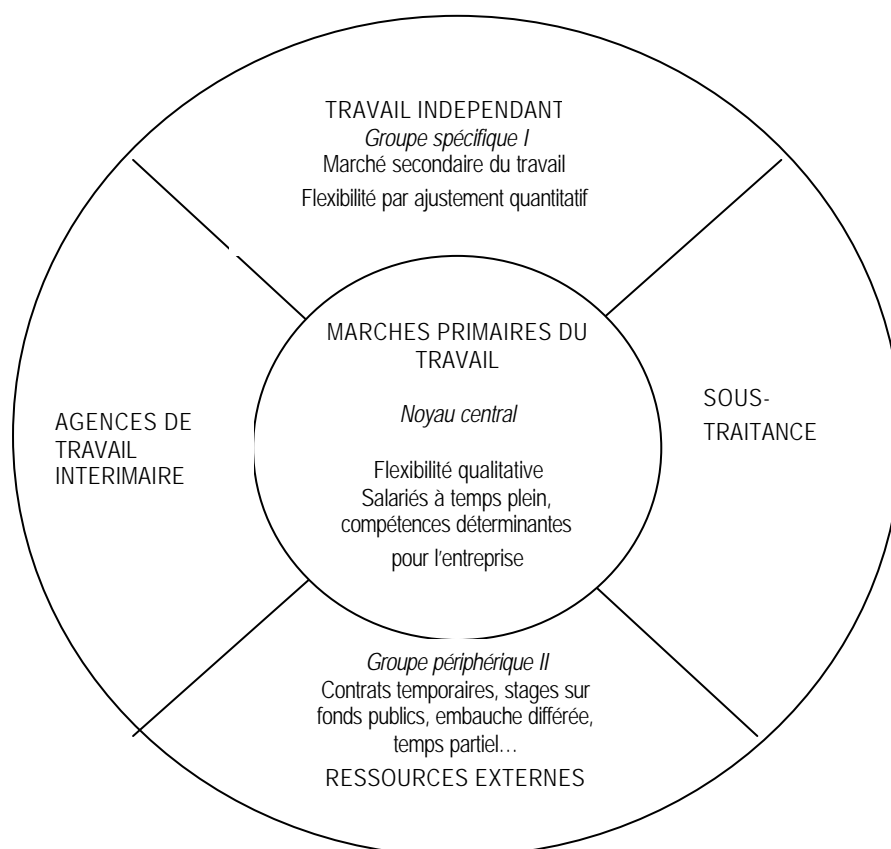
TRAVAIL INDEPENDANT
Groupe spécifique I
Marché secondaire du travail
Flexibilité par ajustement quantitatif

AGENCES DE TRAVAIL INTERIMAIRE

MARCHES PRIMAIRES DU TRAVAIL

Noyau central

Flexibilité qualitative
Salariés à temps plein, compétences déterminantes pour l'entreprise

SOUS-TRAITANCE

Groupe périphérique II
Contrats temporaires, stages sur fonds publics, embauche différée, temps partiel…
RESSOURCES EXTERNES